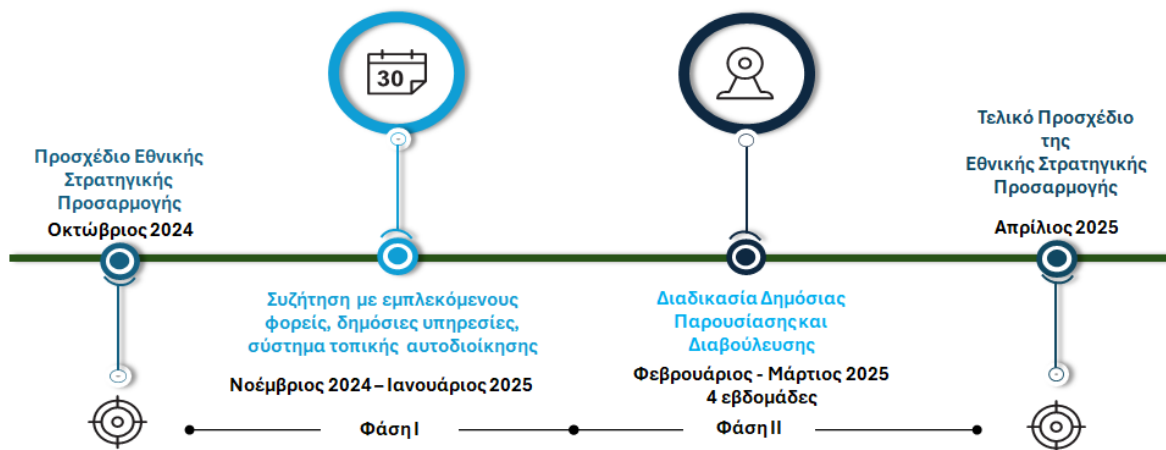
30

Προσχέδιο Εθνικής Στρατηγικής Προσαρμογής
Οκτώβριος 2024

Τελικό Προσχέδιο της Εθνικής Στρατηγικής Προσαρμογής
Απρίλιος 2025

Συζήτηση με εμπλεκόμενους φορείς, δημόσιες υπηρεσίες, σύστημα τοπικής αυτοδιοίκησης
Νοέμβριος 2024 – Ιανουάριος 2025

Διαδικασία Δημόσιας Παρουσίασης και Διαβούλευσης
Φεβρουάριος - Μάρτιος 2025
4 εβδομάδες

Φάση Ι

Φάση ΙΙ